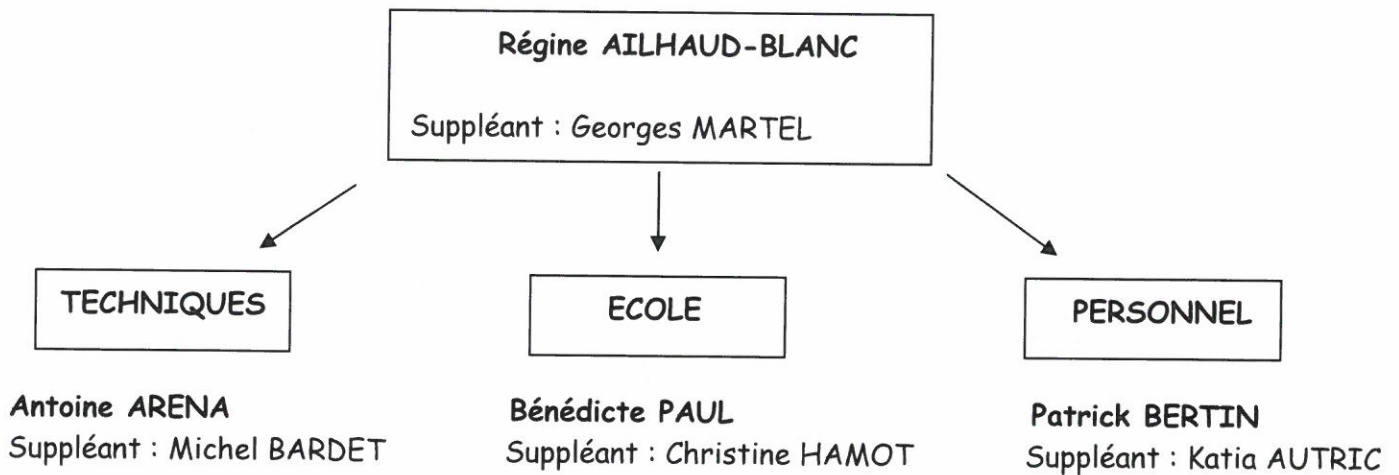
Régine AILHAUD-BLANC

Suppléant : Georges MARTEL

TECHNIQUES

ECOLE

PERSONNEL

Antoine ARENA
Suppléant : Michel BARDET

Bénédicte PAUL
Suppléant : Christine HAMOT

Patrick BERTIN
Suppléant : Katia AUTRIC